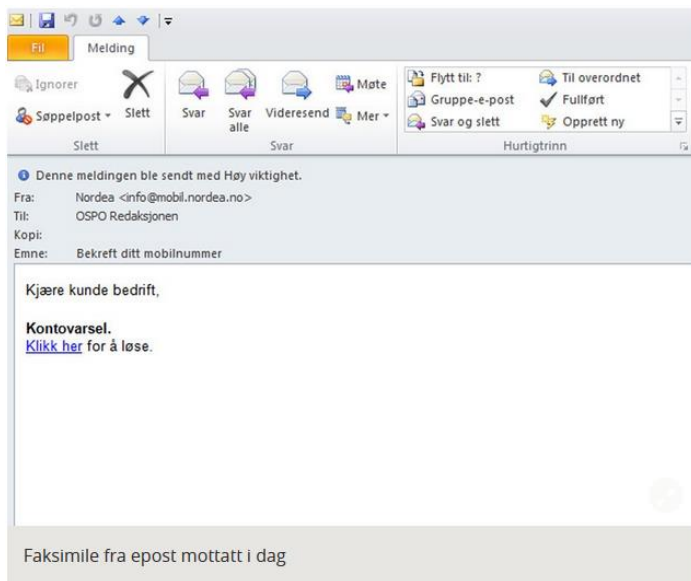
Fil Melding

Ignorer
Søppelpost
Slett
Slett

Svar
Svar alle
Videresend
Møte
Mer
Svar

Flytt til: ?
Gruppe-e-post
Svar og slett
Til overordnet
Fullført
Opprett ny
Hurtigtrinn

Denne meldingen ble sendt med Høy viktighet.
Fra: Nordea <info@mobil.nordea.no>
Til: OSPO Redaksjonen
Kopi:
Emne: Bekreft ditt mobilnummer

Kjære kunde bedrift,

**Kontovarsel.**
Klikk her for å løse.

Faksimile fra epost mottatt i dag